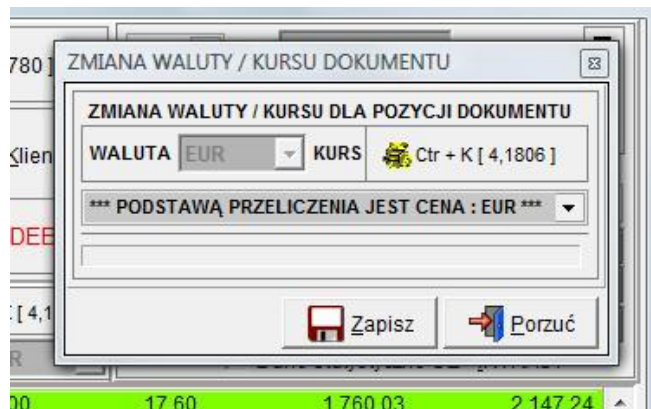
780 ]
Klien
DEE
[ 4,1
R
00 17,60 1 760,03 2 147,24

ZMIANA WALUTY / KURSU DOKUMENTU

ZMIANA WALUTY / KURSU DLA POZYCJI DOKUMENTU

WALUTA EUR KURS Ctr + K [ 4,1806 ]

*** PODSTAWĄ PRZELICZENIA JEST CENA : EUR ***

Zapisz Porzuć